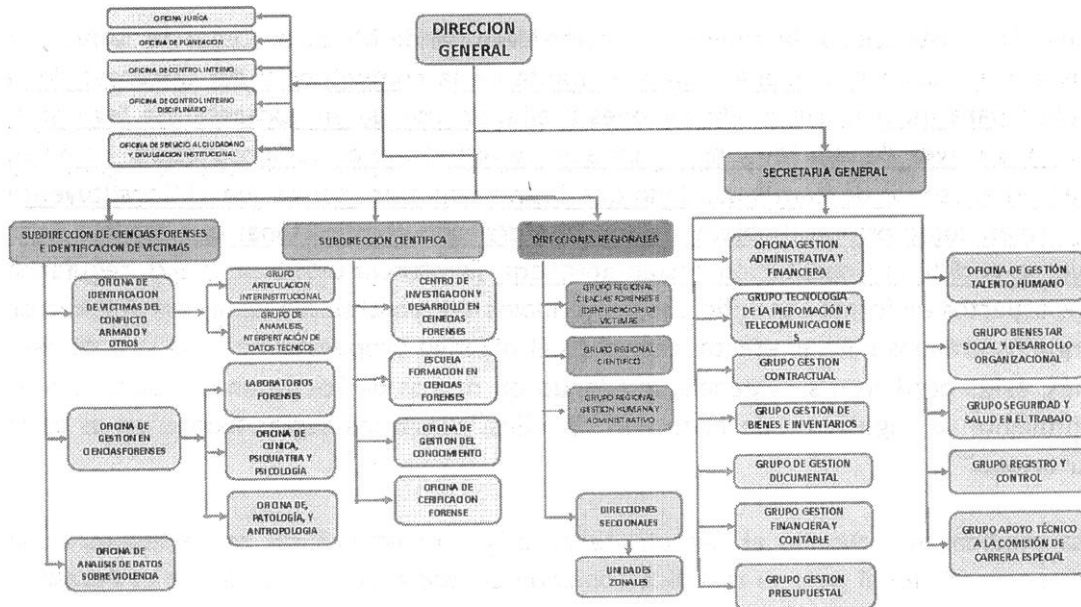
DIRECCION GENERAL

OFICINA JURICA

OFICINA DE PLANEACION

OFICINA DE CONTROL INTERNO

OFICINA DE CONTROL INTERNO DISCIPLINARIO

OFICINA DE SERVICIO AL CIUDADANO Y DIVULGACION INSTITUCIONAL

SECRETARIA GENERAL

SUBDIRECCION DE CIENCIAS FORENSES E IDENTIFICACION DE VICTIMAS

OFICINA DE IDENTIFICACION DE VICTIMAS DEL CONFLICTO ARMADO Y OTROS

GRUPO ARTICULACION INTERINSTITUCIONAL

GRUPO DE ANAMLISIS, INTERPETACIÓN DE DATOS TECNICOS

OFICINA DE GESTION EN CIENCIAS FORENSES

LABORATORIOS FORENSES

OFICINA DE CLINICA, PSIQUIATRIA Y PSICOLOGIA

OFICINA DE, PATOLOGIA, Y ANTROPOLOGIA

OFICINA DE ANALISIS DE DATOS SOBRE VIOLENCIA

SUBDIRECCION CIENTIFICA

CENTRO DE INVESTIGACION Y DESARROLLO EN CEINCIAS FORENSES

ESCUELA FORMACION EN CIENCIAS FORENSES

OFICINA DE GESTION DEL CONOCIMIENTO

OFICINA DE CERTIFICACION FORENSE

DIRECCIONES REGIONALES

GRUPO REGIONAL CIENCIAS FORENSES E IDENTIFICACION DE VICTIMAS

GRUPO REGIONAL CIENTIFICO

GRUPO REGIONAL GESTION HUMANA Y ADMINISTRATIVO

DIRECCIONES SECCIONALES

UNIDADES ZONALES

OFICINA GESTION ADMINISTRATIVA Y FINANCIERA

GRUPO TECNOLOGIA DE LA INFROMACIÓN Y TELECOMUNICACIONES

GRUPO GESTION CONTRACTUAL

GRUPO GESTION DE BIENES E INVENTARIOS

GRUPO DE GESTION DUCUMENTAL

GRUPO GESTION FINANCIERA Y CONTABLE

GRUPO GESTION PRESUPUESTAL

OFICINA DE GESTIÓN TALENTO HUMANO

GRUPO BIENESTAR SOCIAL Y DESARROLLO ORGANIZACIONAL

GRUPO SEGURIDAD Y SALUD EN EL TRABAJO

GRUPO REGISTRO Y CONTROL

GRUPO APOYO TÉCNICO A LA COMISIÓN DE CARRERA ESPECIAL